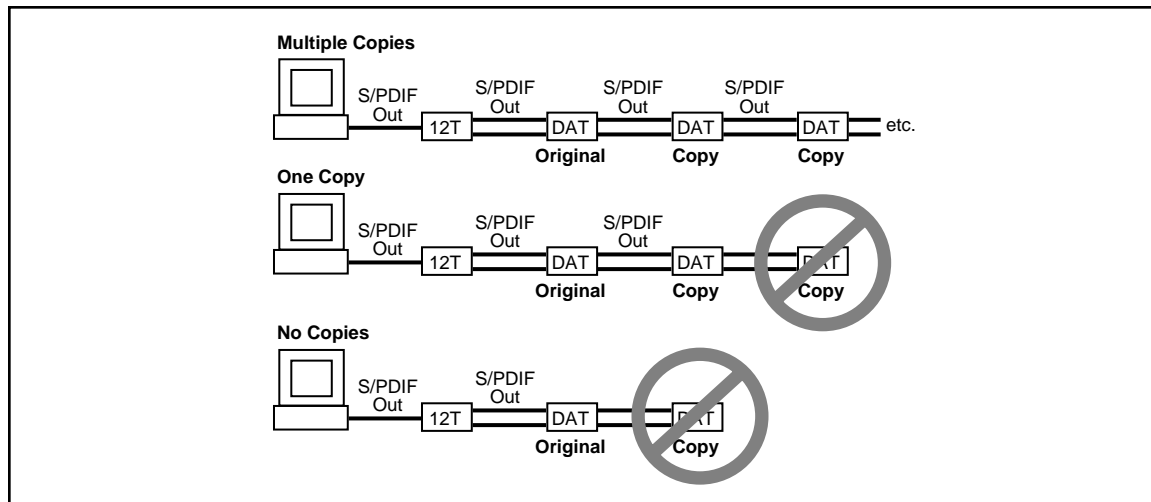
Multiple Copies

S/PDIF Out

12T

S/PDIF Out

DAT

Original

S/PDIF Out

DAT

Copy

S/PDIF Out

DAT

Copy

etc.

One Copy

S/PDIF Out

12T

S/PDIF Out

DAT

Original

S/PDIF Out

DAT

Copy

DAT

Copy

No Copies

S/PDIF Out

12T

S/PDIF Out

DAT

Original

DAT

Copy